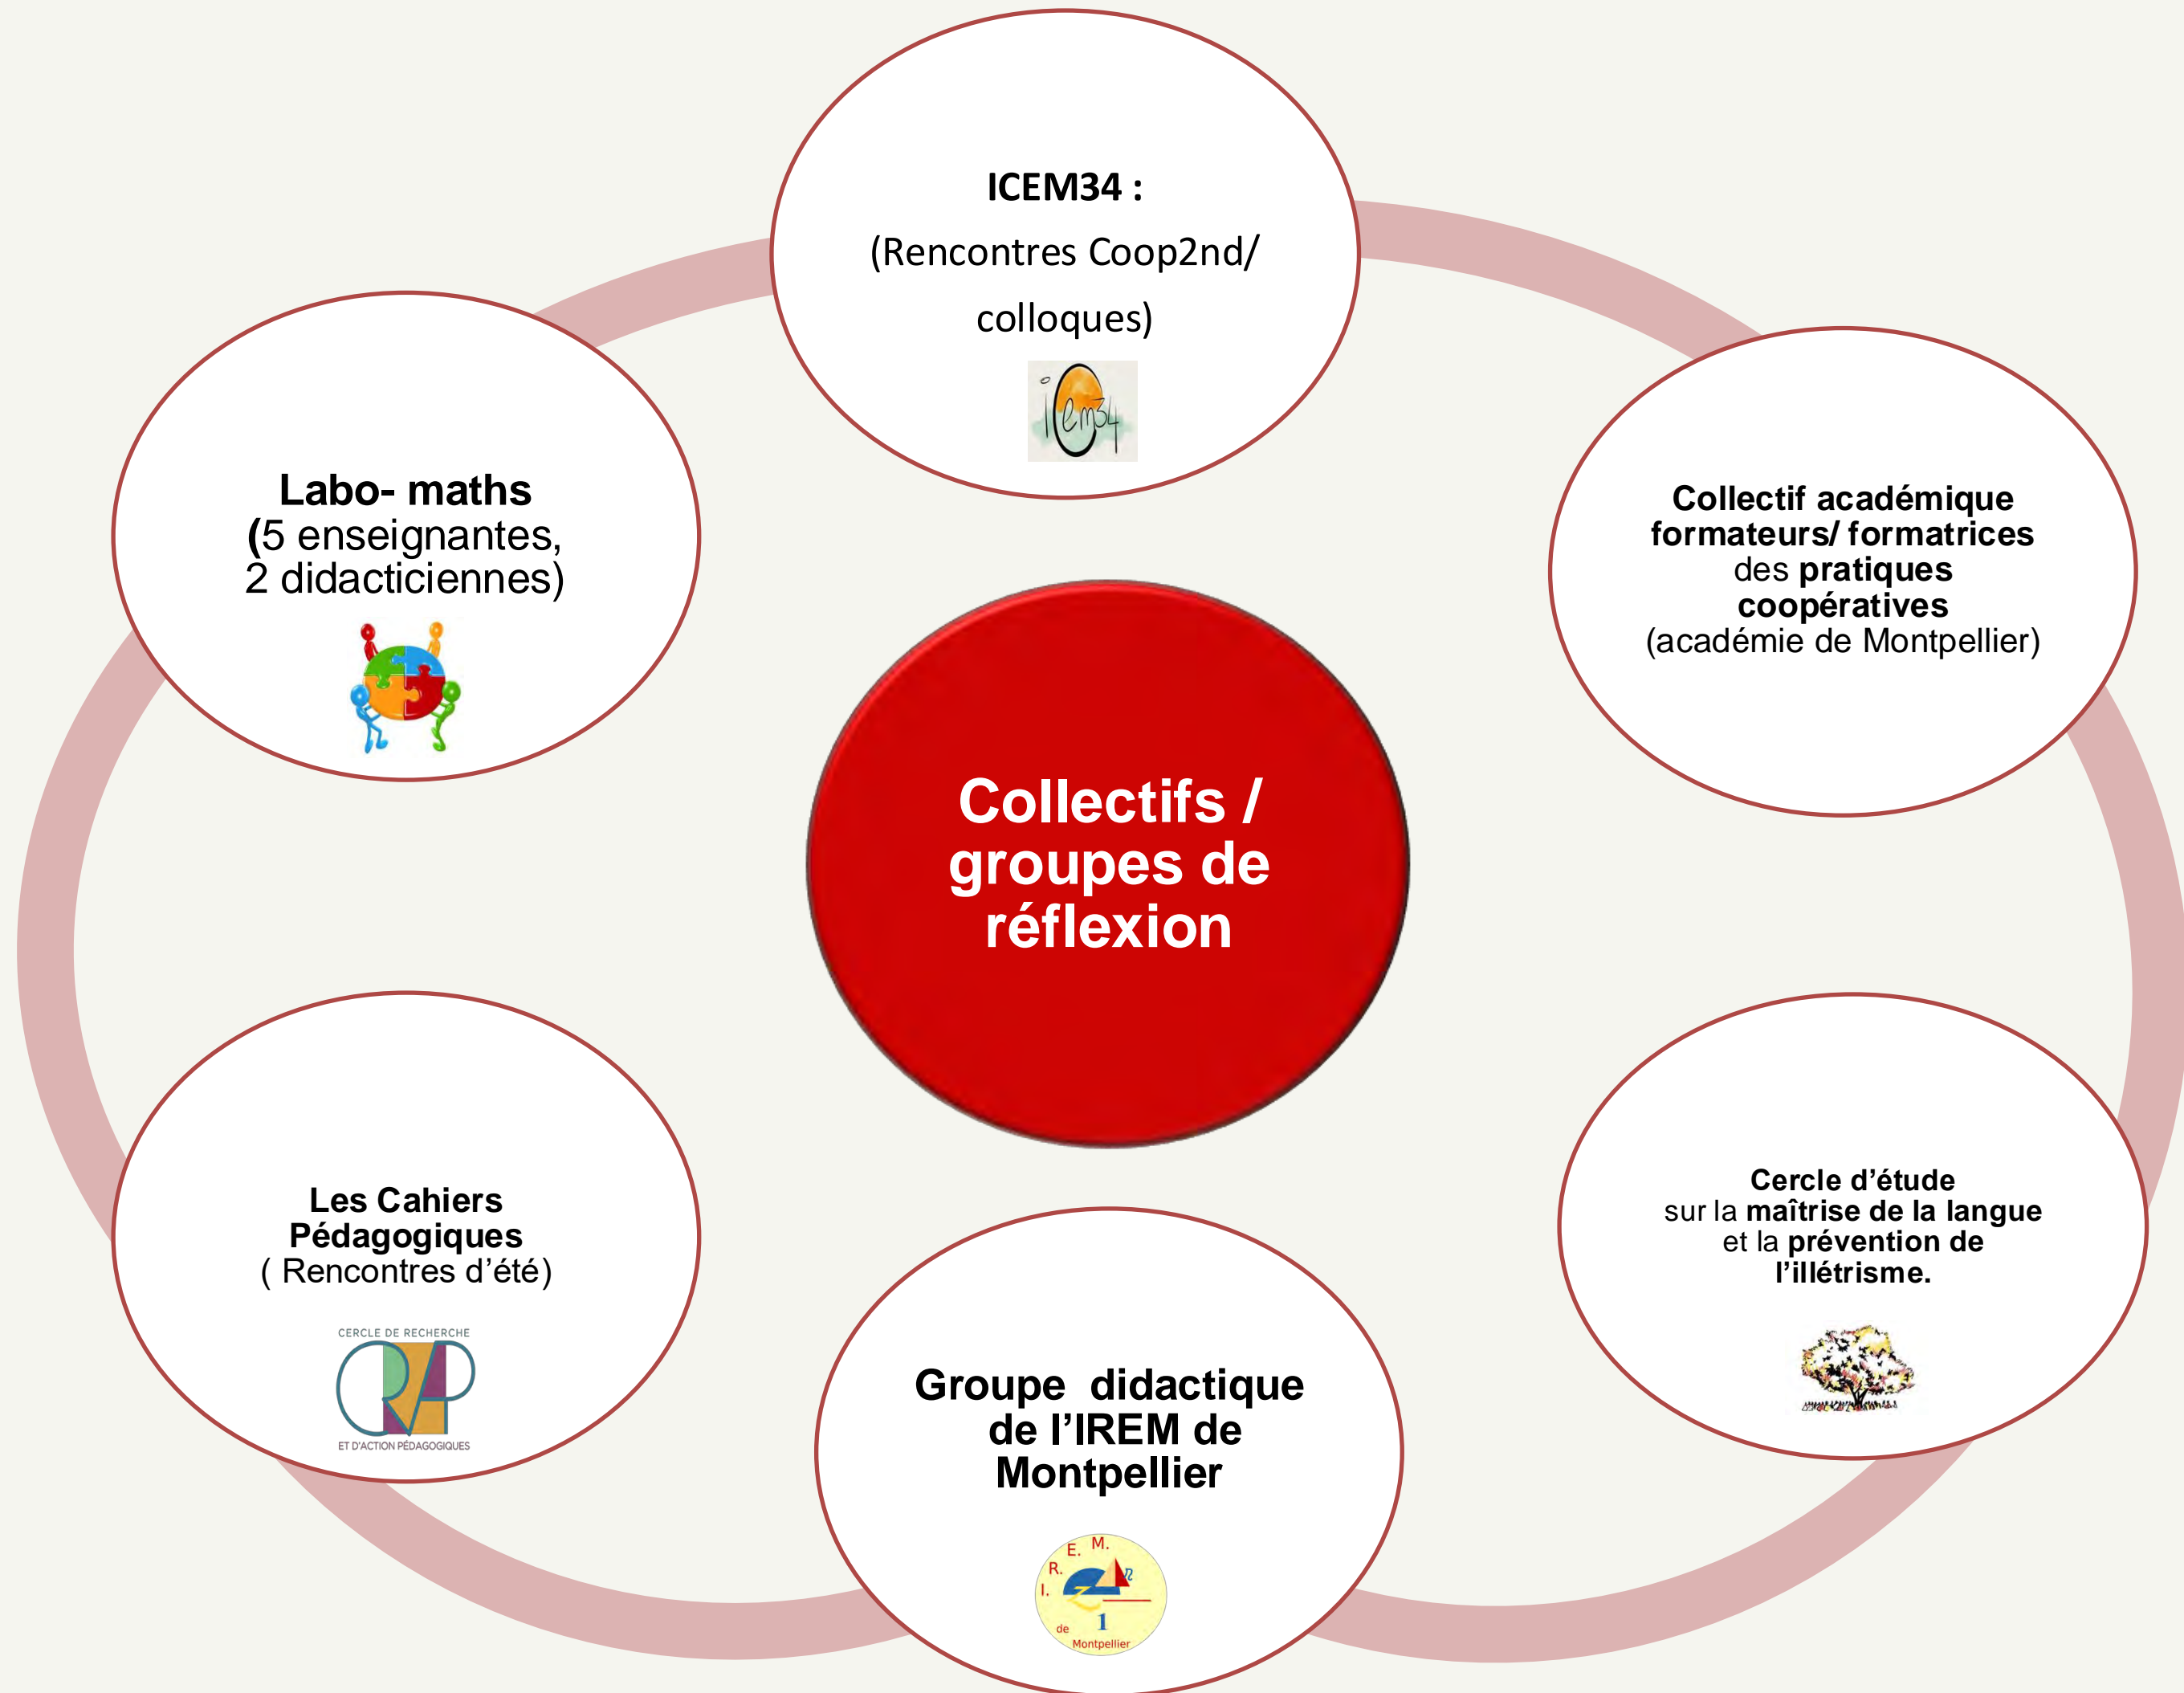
ICEM34 :
(Rencontres Coop2nd/ colloques)

icem34

Labo- maths
(5 enseignantes, 2 didacticiennes)

Collectif académique formateurs/ formatrices des pratiques coopératives
(académie de Montpellier)

Collectifs / groupes de réflexion

Les Cahiers Pédagogiques
( Rencontres d'été)

CERCLE DE RECHERCHE
CRAP
ET D'ACTION PÉDAGOGIQUES

Cercle d'étude sur la maîtrise de la langue et la prévention de l'illétrisme.

Groupe didactique de l'IREM de Montpellier

I. R. E. M.
1
de
Montpellier